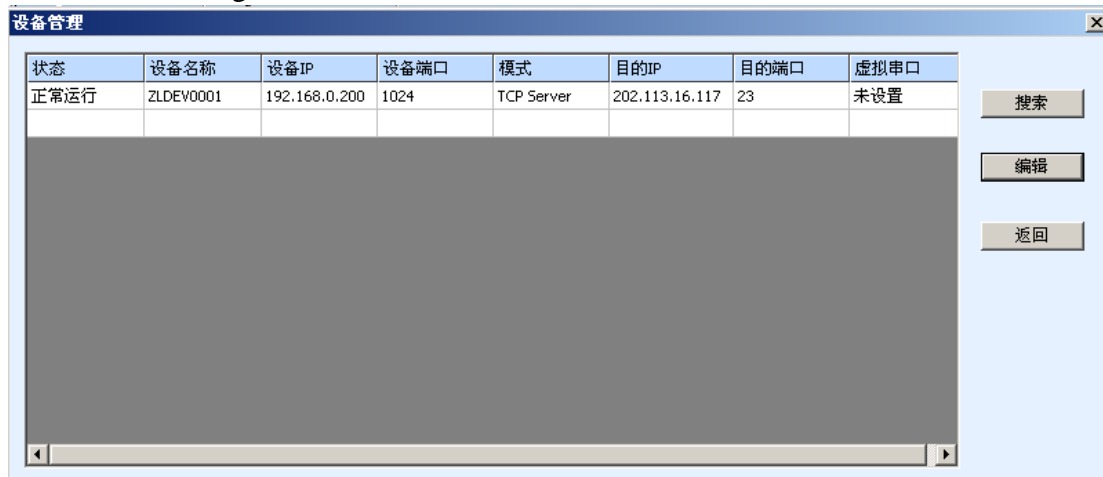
设备管理

| 状态 | 设备名称 | 设备IP | 设备端口 | 模式 | 目的IP | 目的端口 | 虚拟串口 |
|---|---|---|---|---|---|---|---|
| 正常运行 | ZLDEV0001 | 192.168.0.200 | 1024 | TCP Server | 202.113.16.117 | 23 | 未设置 |

搜索

编辑

返回